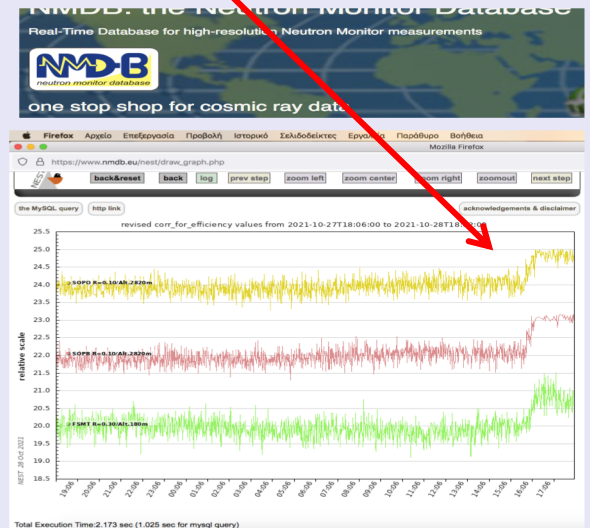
NMDB: the Neutron Monitor Database

Real-Time Database for high-resolution Neutron Monitor measurements

NMDB neutron monitor database

one stop shop for cosmic ray data

Firefox Αρχείο Επεξεργασία Προβολή Ιστορικό Σελιδοδείκτες Εργαλεία Παράθυρο Βοήθεια

Mozilla Firefox

https://www.nmdb.eu/nest/draw_graph.php

back&reset back log prev step zoom left zoom center zoom right zoomout next step

the MySQL query http link acknowledgements & disclaimer

revised corr_for_efficiency values from 2021-10-27T18:06:00 to 2021-10-28T1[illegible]

relative scale

SOPO R=0.10/Alt.2820m

SOPB R=0.10/Alt.2820m

FSMT R=0.30/Alt.180m

25.5 25.0 24.5 24.0 23.5 23.0 22.5 22.0 21.5 21.0 20.5 20.0 19.5 19.0 18.5

19:06 20:06 21:06 22:06 23:06 00:06 01:06 02:06 03:06 04:06 05:06 06:06 07:06 08:06 09:06 10:06 11:06 12:06 13:06 14:06 15:06 16:06 17:06

NEST 28 Oct 2021

Total Execution Time:2.173 sec (1.025 sec for mysql query)